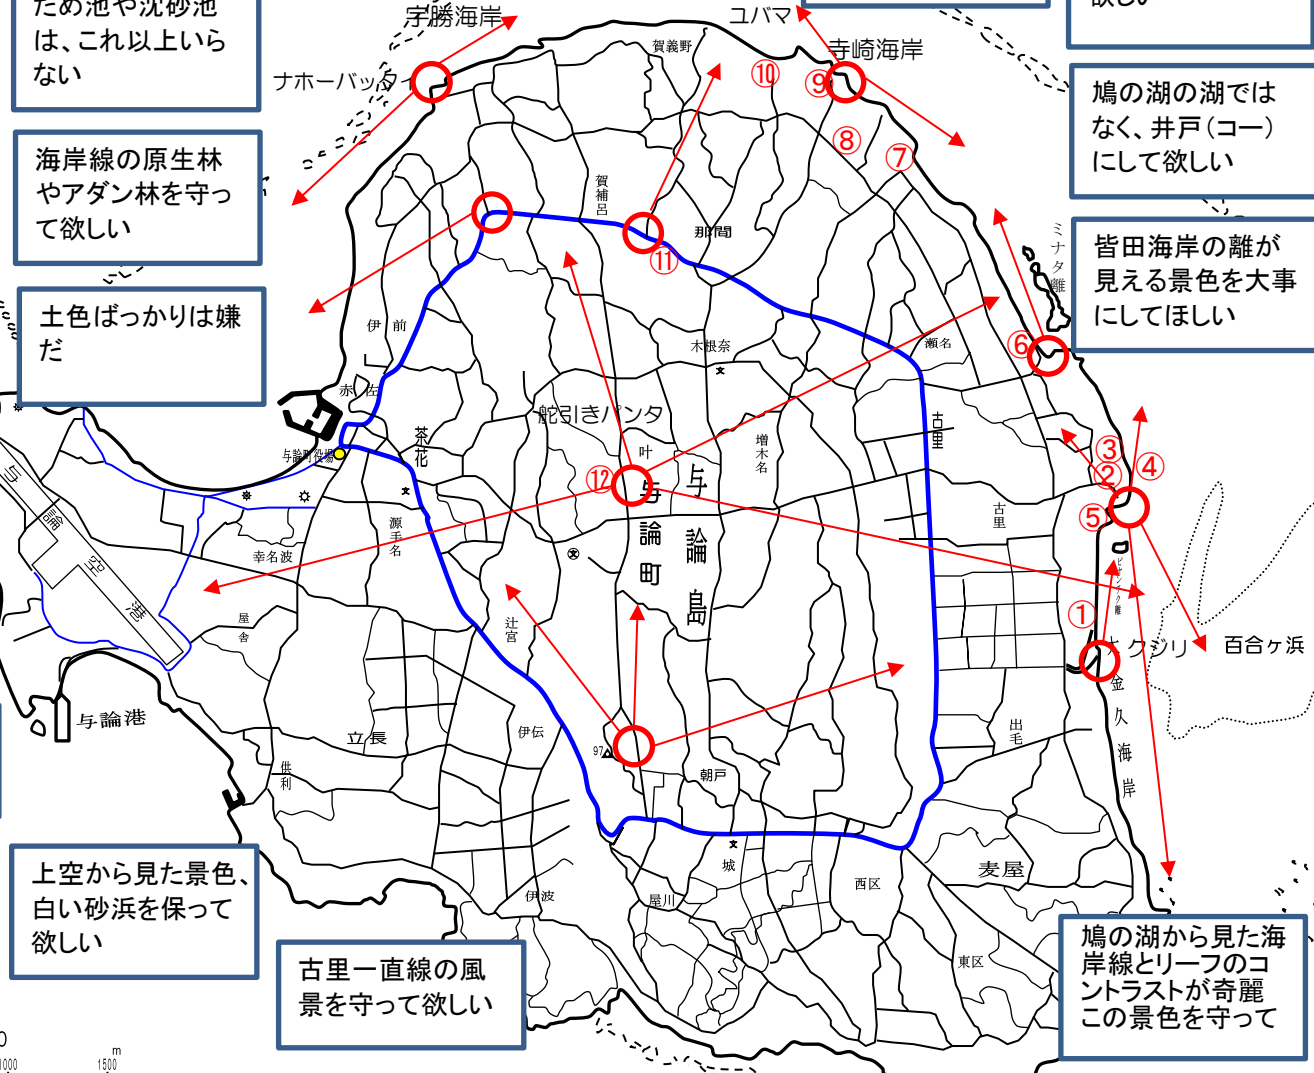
ため池や沈砂池は、これ以上いらない

海岸線の原生林やアダン林を守って欲しい

土色ばっかりは嫌だ

宇勝海岸
ユバマ
寺崎海岸
ナホーバック
賀義野
⑩
⑨
⑧
⑦

鳩の湖の湖ではなく、井戸（コー）にして欲しい

皆田海岸の離が見える景色を大事にしてほしい

賀補呂
那間
⑪
ミナタ離
⑥
伊 前
木根奈
瀬名
赤 佐
蛇引きパンタ
茶花
与論町役場
叶
増木名
古里
③
②
④
⑤
⑫
与論町
与論島
古里
源手名
幸名波
屋舎
与論空港
辻宮
①
ナクジリ
百合ヶ浜
金久海岸
与論港
立長
伊伝
97
朝戸
出毛
供利
城
麦屋
西区
伊波
屋川
東区

上空から見た景色、白い砂浜を保って欲しい

古里一直線の風景を守って欲しい

鳩の湖から見た海岸線とリーフのコントラストが奇麗この景色を守って

0
1000
1500
m